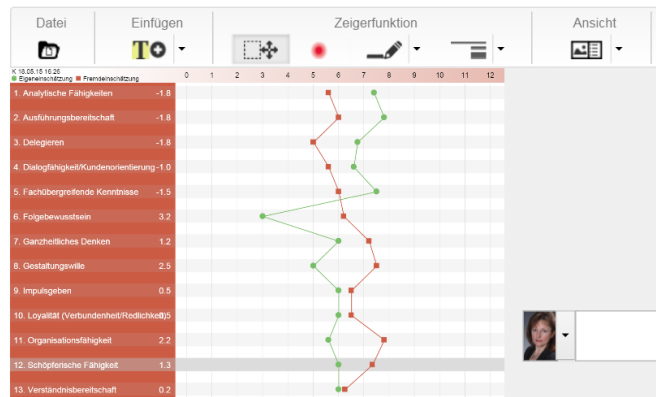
Datei

Einfügen

Zeigerfunktion

Ansicht

K 18.08.15 16:26
Eigeneinschätzung Fremdeinschätzung

| | | 0 | 1 | 2 | 3 | 4 | 5 | 6 | 7 | 8 | 9 | 10 | 11 | 12 |
|---|---|---|---|---|---|---|---|---|---|---|---|---|---|---|
| 1. Analytische Fähigkeiten | -1.8 | | | | | | | | | | | | | |
| 2. Ausführungsbereitschaft | -1.8 | | | | | | | | | | | | | |
| 3. Delegieren | -1.8 | | | | | | | | | | | | | |
| 4. Dialogfähigkeit/Kundenorientierung | -1.0 | | | | | | | | | | | | | |
| 5. Fachübergreifende Kenntnisse | -1.5 | | | | | | | | | | | | | |
| 6. Folgebewusstsein | 3.2 | | | | | | | | | | | | | |
| 7. Ganzheitliches Denken | 1.2 | | | | | | | | | | | | | |
| 8. Gestaltungswille | 2.5 | | | | | | | | | | | | | |
| 9. Impulsgeben | 0.5 | | | | | | | | | | | | | |
| 10. Loyalität (Verbundenheit/Redlichkeit) | 0.5 | | | | | | | | | | | | | |
| 11. Organisationsfähigkeit | 2.2 | | | | | | | | | | | | | |
| 12. Schöpferische Fähigkeit | 1.3 | | | | | | | | | | | | | |
| 13. Verständnisbereitschaft | 0.2 | | | | | | | | | | | | | |